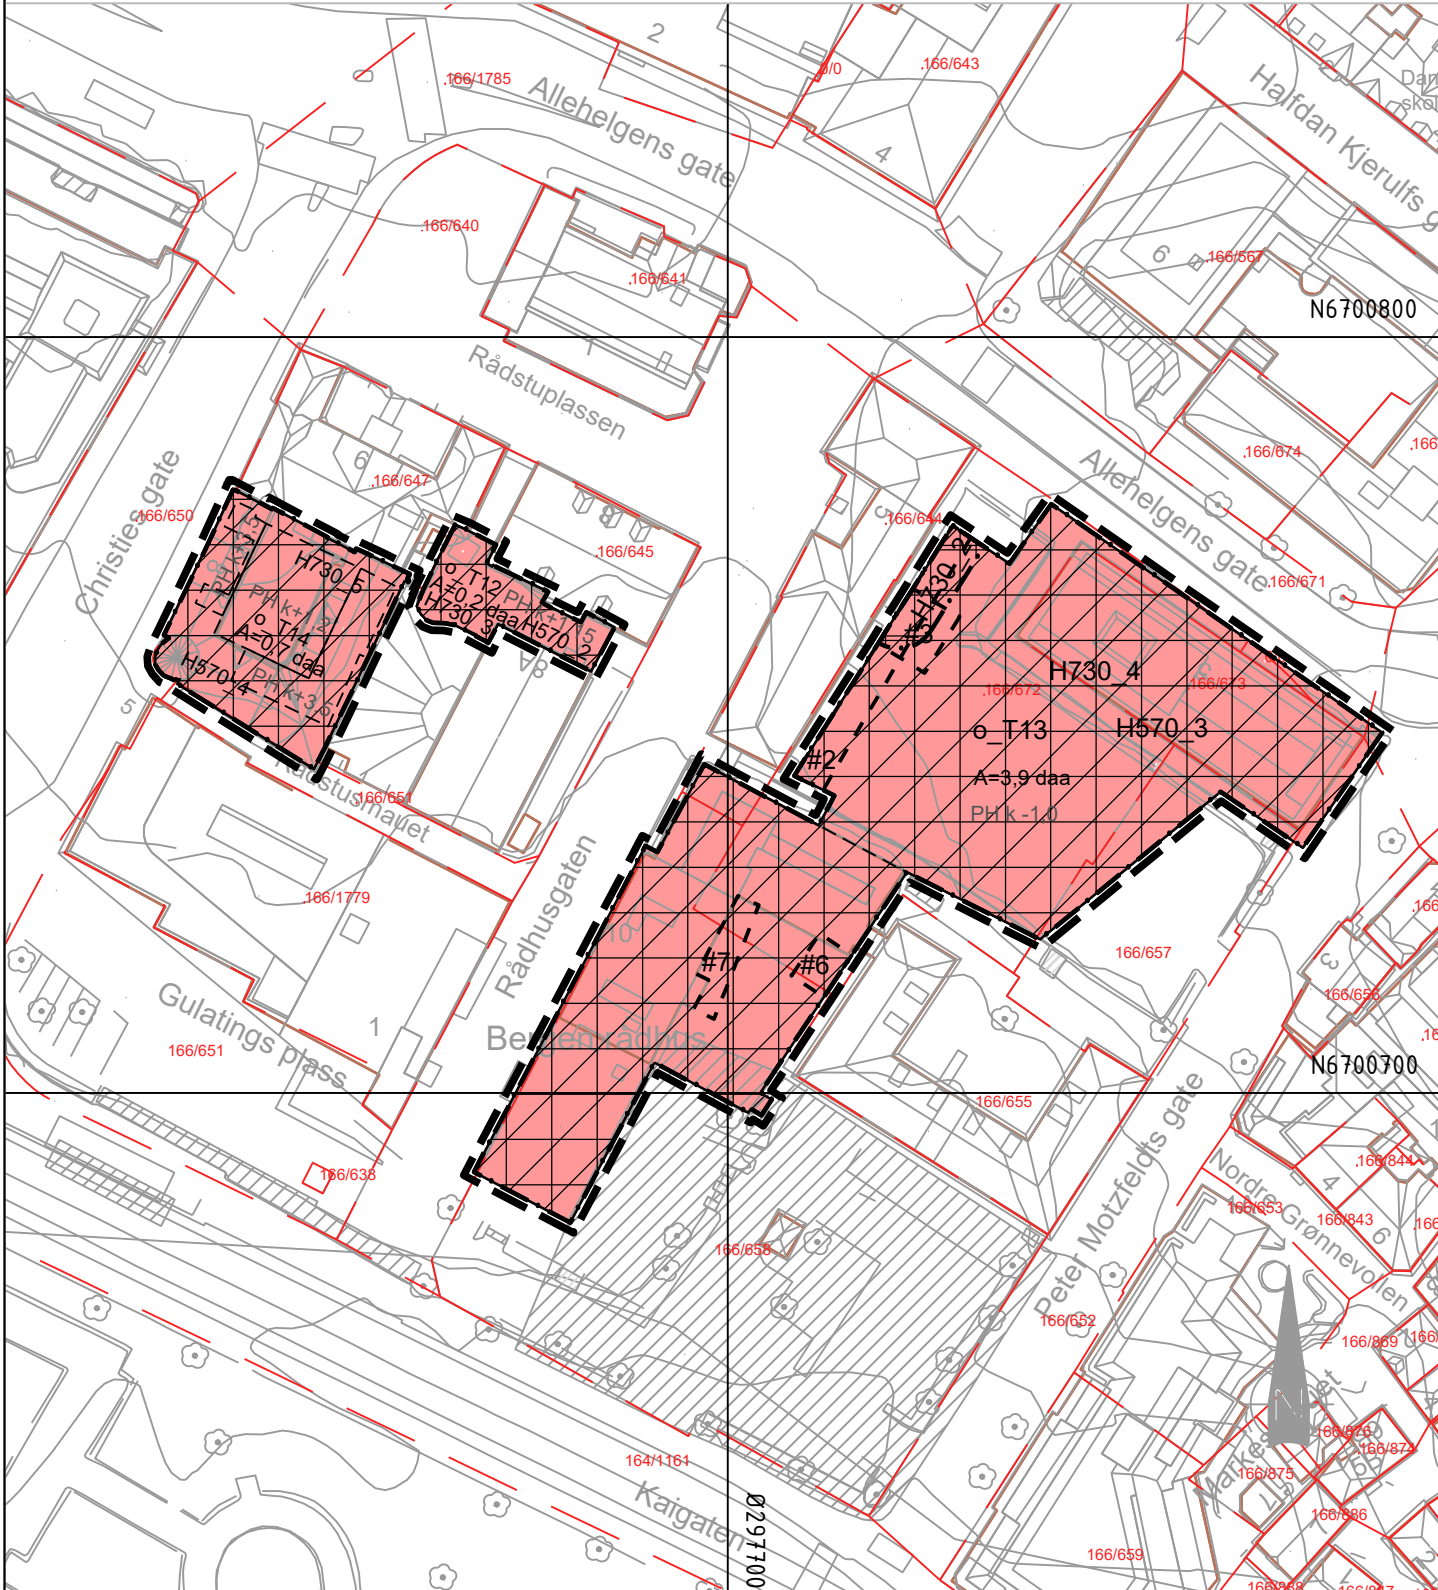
2
166/1785
Allehelgens gate
6/0
166/643
4
Dan
skol
Halfdan Kjerulfs g
166/640
166/641
6
166/567
N6700800
Rådstuplassen
1
6
166/647
166/674
166
Allehelgens gate
166/671
Christies gate
166/650
166/644
166/645
H730_5
o_T14
A=0,7 daa
PH k+3
H570_4
o_T12
A=0,2 daa
H730_3
H570_2
PH k+1,5
H730_4
166/672
166/673
o_T13
H570_3
A=3,9 daa
PH k -1,0
#2
5
166/651
Rådstuplassen
166/1779
Rådhusgaten
10
#7
#6
166/657
166/656
166/6
Gulatings plass
166/651
1
Bergen rådhus
N6700700
166/655
Peter Motzfeldts gate
166/638
166/658
166/653
Nordre Grønnevolden
166/844
166/843
166/652
166/869
166/876
166/874
166/875
Markeveien
166/886
164/1161
Kaigaten
Ø297700
166/659